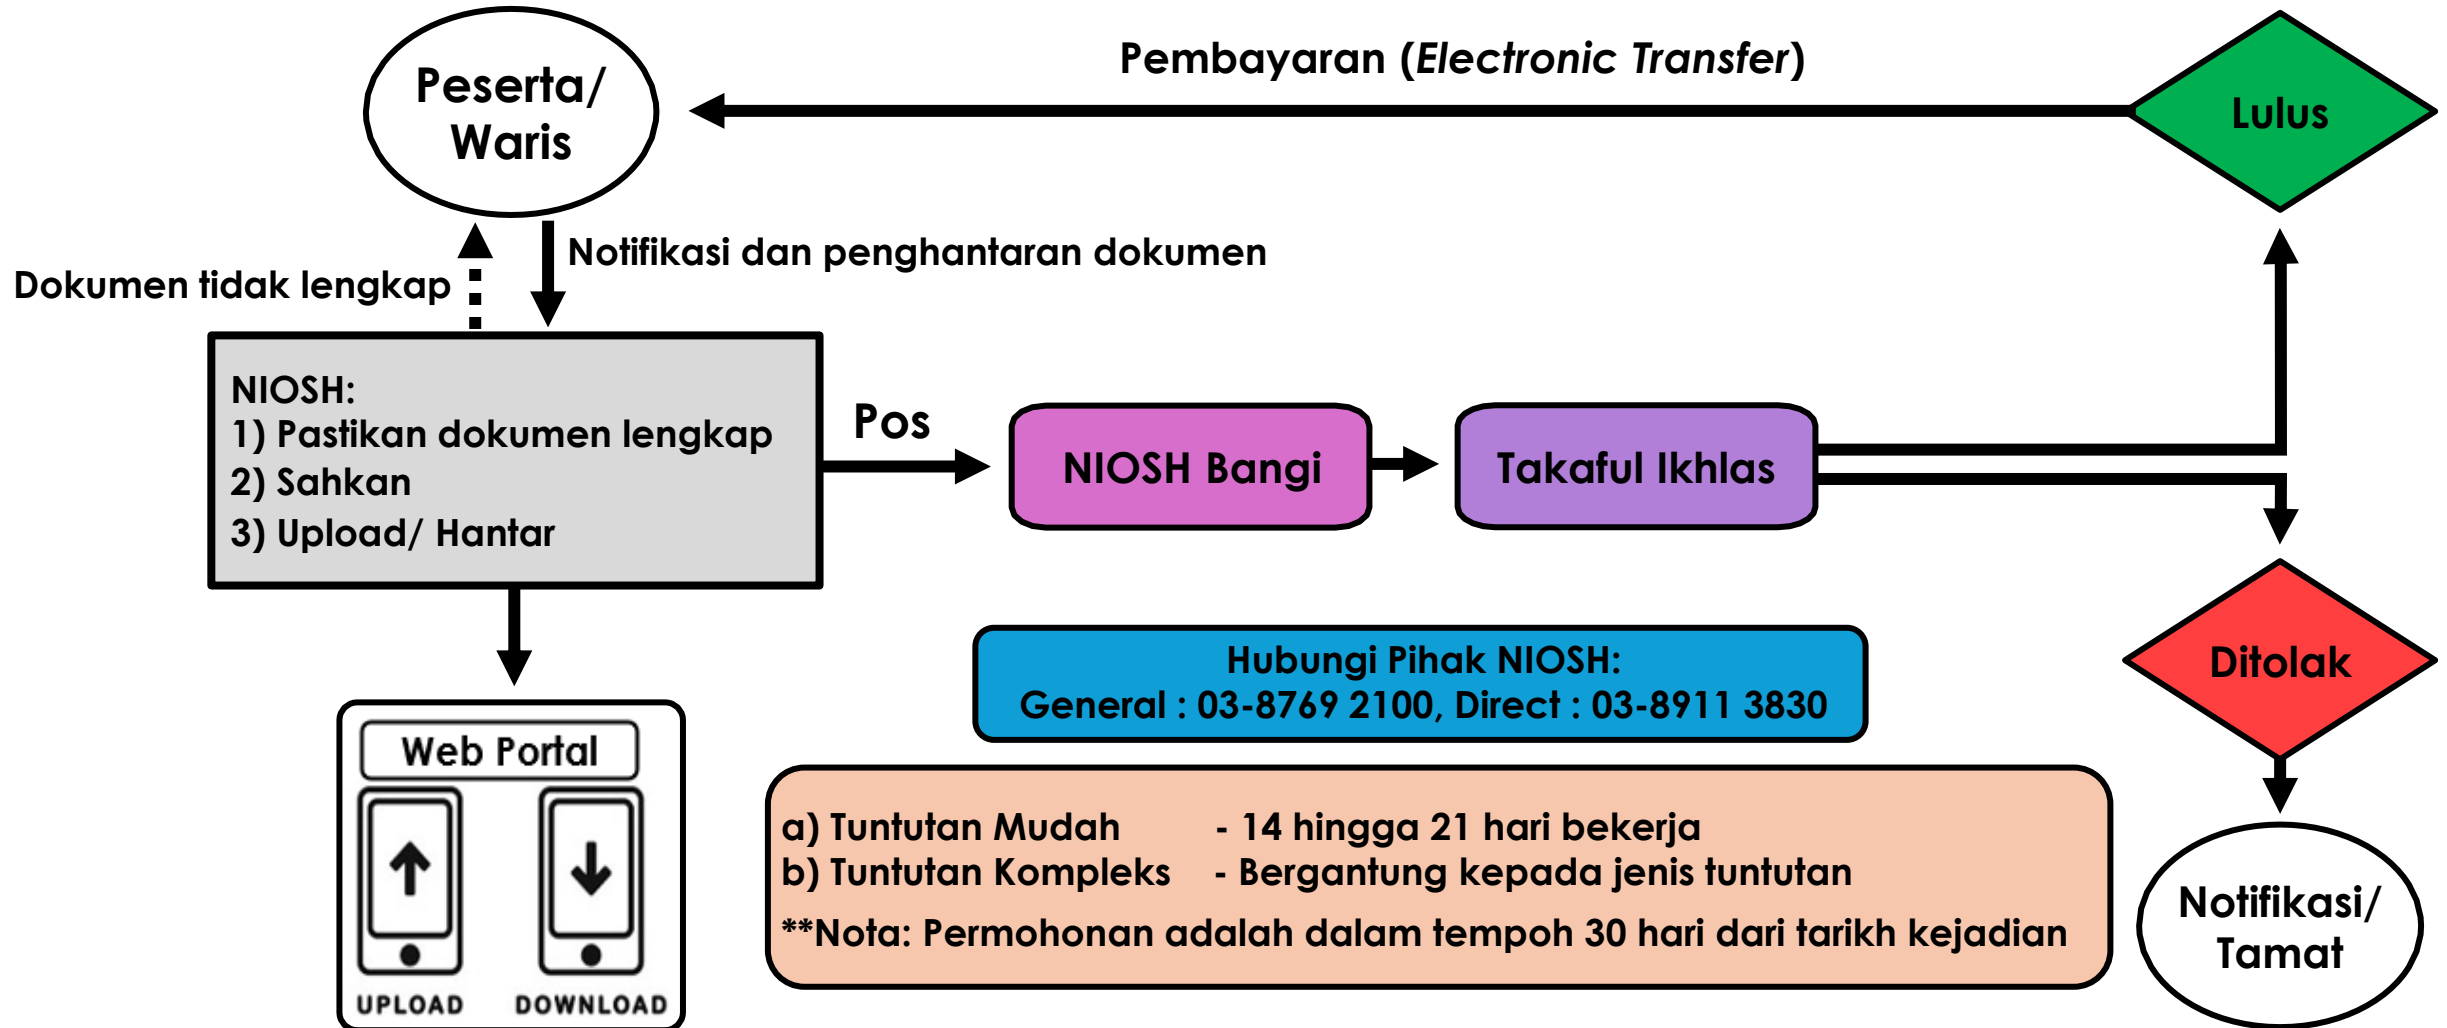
Peserta/ Waris

Pembayaran (*Electronic Transfer*)

Lulus

Dokumen tidak lengkap

Notifikasi dan penghantaran dokumen

NIOSH:
1) Pastikan dokumen lengkap
2) Sahkan
3) Upload/ Hantar

Pos

NIOSH Bangi

Takaful Ikhlas

Web Portal

UPLOAD

DOWNLOAD

Hubungi Pihak NIOSH:
General : 03-8769 2100, Direct : 03-8911 3830

Ditolak

a) Tuntutan Mudah - 14 hingga 21 hari bekerja
b) Tuntutan Kompleks - Bergantung kepada jenis tuntutan
**Nota: Permohonan adalah dalam tempoh 30 hari dari tarikh kejadian

Notifikasi/ Tamat